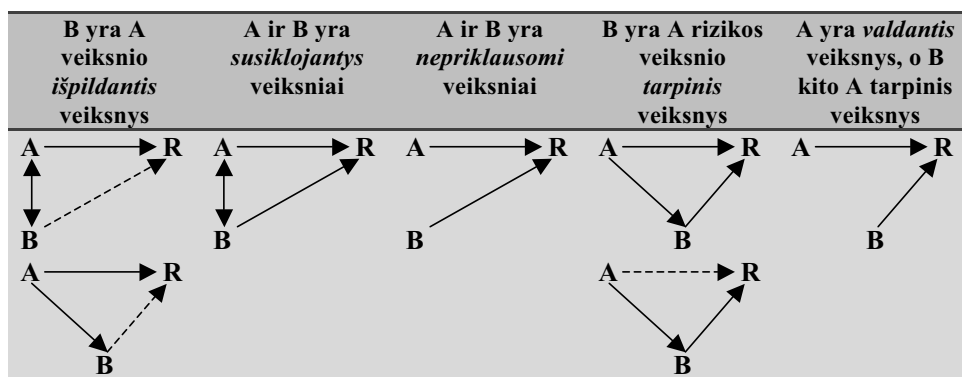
| B yra A veiksnio *išpildantis* veiksnys | A ir B yra *susiklojantys* veiksniai | A ir B yra *nepriklausomi* veiksniai | B yra A rizikos veiksnio *tarpinis* veiksnys | A yra *valdantis* veiksnys, o B kito A tarpinis veiksnys |
|---|---|---|---|---|
| A R B<br>A R B | A R B | A R B | A R B<br>A R B | A R B |